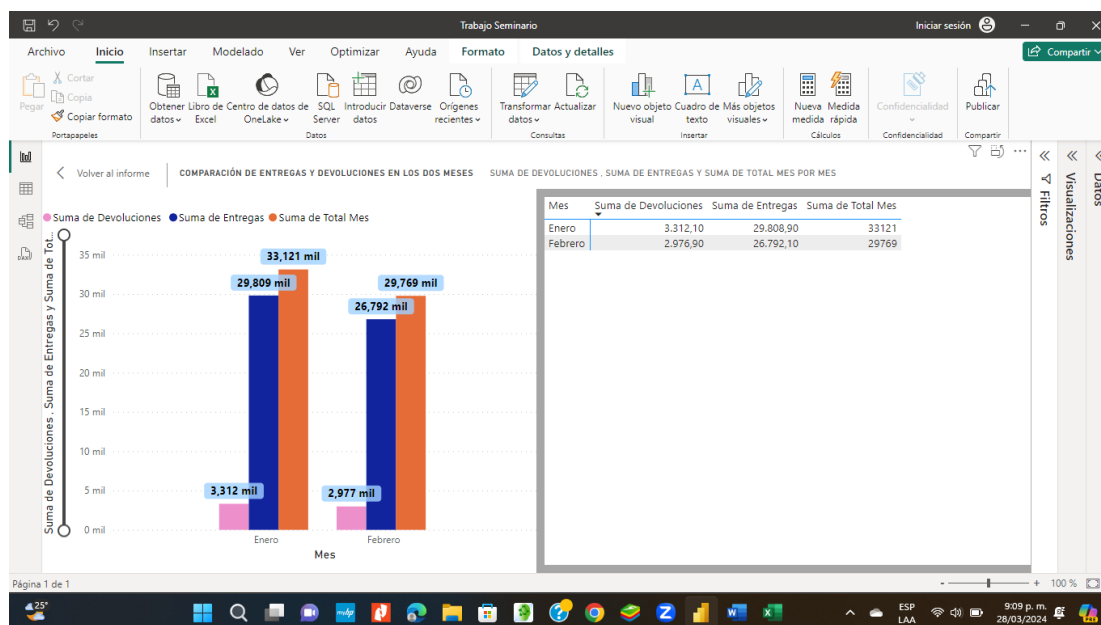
Trabajo Seminario

Iniciar sesión

Archivo Inicio Insertar Modelado Ver Optimizar Ayuda Formato Datos y detalles

Compartir

Pegar Cortar Copia Copiar formato Portapapeles

Obtener datos Libro de Excel Centro de datos de OneLake SQL Server Introducir datos Dataverse Orígenes recientes Datos

Transformar datos Actualizar Consultas

Nuevo objeto visual Cuadro de texto Más objetos visuales Insertar

Nueva medida Medida rápida Cálculos

Confidencialidad Confidencialidad

Publicar Compartir

Volver al informe COMPARACIÓN DE ENTREGAS Y DEVOLUCIONES EN LOS DOS MESES SUMA DE DEVOLUCIONES , SUMA DE ENTREGAS Y SUMA DE TOTAL MES POR MES

Filtros Visualizaciones Datos

Suma de Devoluciones Suma de Entregas Suma de Total Mes

Suma de Devoluciones , Suma de Entregas y Suma de Tot...

35 mil
30 mil
25 mil
20 mil
15 mil
10 mil
5 mil
0 mil

33,121 mil
29,809 mil
29,769 mil
26,792 mil
3,312 mil
2,977 mil

Enero Febrero
Mes

| Mes | Suma de Devoluciones | Suma de Entregas | Suma de Total Mes |
|---|---|---|---|
| Enero | 3.312,10 | 29.808,90 | 33121 |
| Febrero | 2.976,90 | 26.792,10 | 29769 |

Página 1 de 1

100 %

25°

ESP LAA

9:09 p. m.
28/03/2024